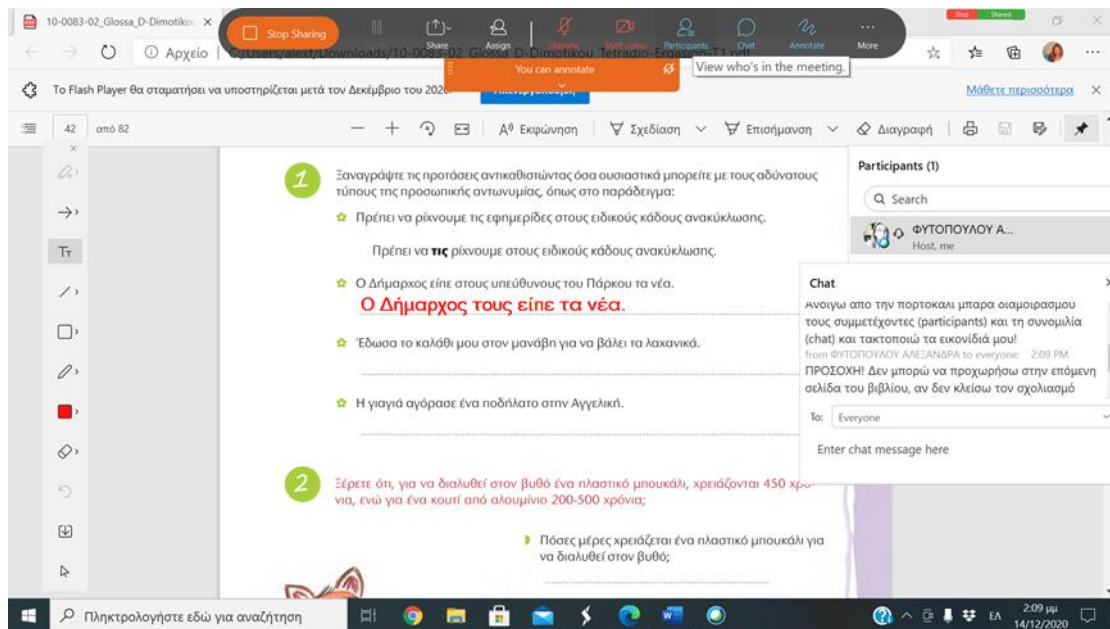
10-0083-02_Glossa_D-Dimotiko ×

Stop Sharing

Share Assign Unmute Start video Participants Chat Annotate More

Stop Share

Αρχείο | C:/Users/alext/Downloads/10-0083-02_Glossa_D-Dimotikou_Tetradio-Ergasion-T1.pdf

You can annotate

View who's in the meeting.

Το Flash Player θα σταματήσει να υποστηρίζεται μετά τον Δεκέμβριο του 2020.

Μάθετε περισσότερα ×

42 από 82

Εκφώνηση | Σχεδίαση | Επισήμανση | Διαγραφή

1 Ξαναγράψτε τις προτάσεις αντικαθιστώντας όσα ουσιαστικά μπορείτε με τους αδύνατους τύπους της προσωπικής αντωνυμίας, όπως στο παράδειγμα:

Πρέπει να ρίχνουμε τις εφημερίδες στους ειδικούς κάδους ανακύκλωσης.

Πρέπει να **τις** ρίχνουμε στους ειδικούς κάδους ανακύκλωσης.

Ο Δήμαρχος είπε στους υπεύθυνους του Πάρκου τα νέα.

Ο Δήμαρχος τους είπε τα νέα.

Έδωσα το καλάθι μου στον μανάβη για να βάλει τα λαχανικά.

Η γιαγιά αγόρασε ένα ποδήλατο στην Αγγελική.

2 Ξέρετε ότι, για να διαλυθεί στον βυθό ένα πλαστικό μπουκάλι, χρειάζονται 450 χρόνια, ενώ για ένα κουτί από αλουμίνιο 200-500 χρόνια;

Πόσες μέρες χρειάζεται ένα πλαστικό μπουκάλι για να διαλυθεί στον βυθό;

Participants (1)

Search

ΦΥΤΟΠΟΥΛΟΥ Α...
Host, me

Chat

Ανοίγω απο την πορτοκαλί μπαρα διαμοιρασμού τους συμμετέχοντες (participants) και τη συνομιλία (chat) και τακτοποιώ τα εικονίδιά μου!

from ΦΥΤΟΠΟΥΛΟΥ ΑΛΕΞΑΝΔΡΑ to everyone: 2:09 PM

ΠΡΟΣΟΧΗ! Δεν μπορώ να προχωρήσω στην επόμενη σελίδα του βιβλίου, αν δεν κλείσω τον σχολιασμό

To: Everyone

Enter chat message here

Πληκτρολογήστε εδώ για αναζήτηση

ΕΛ 2:09 μμ 14/12/2020